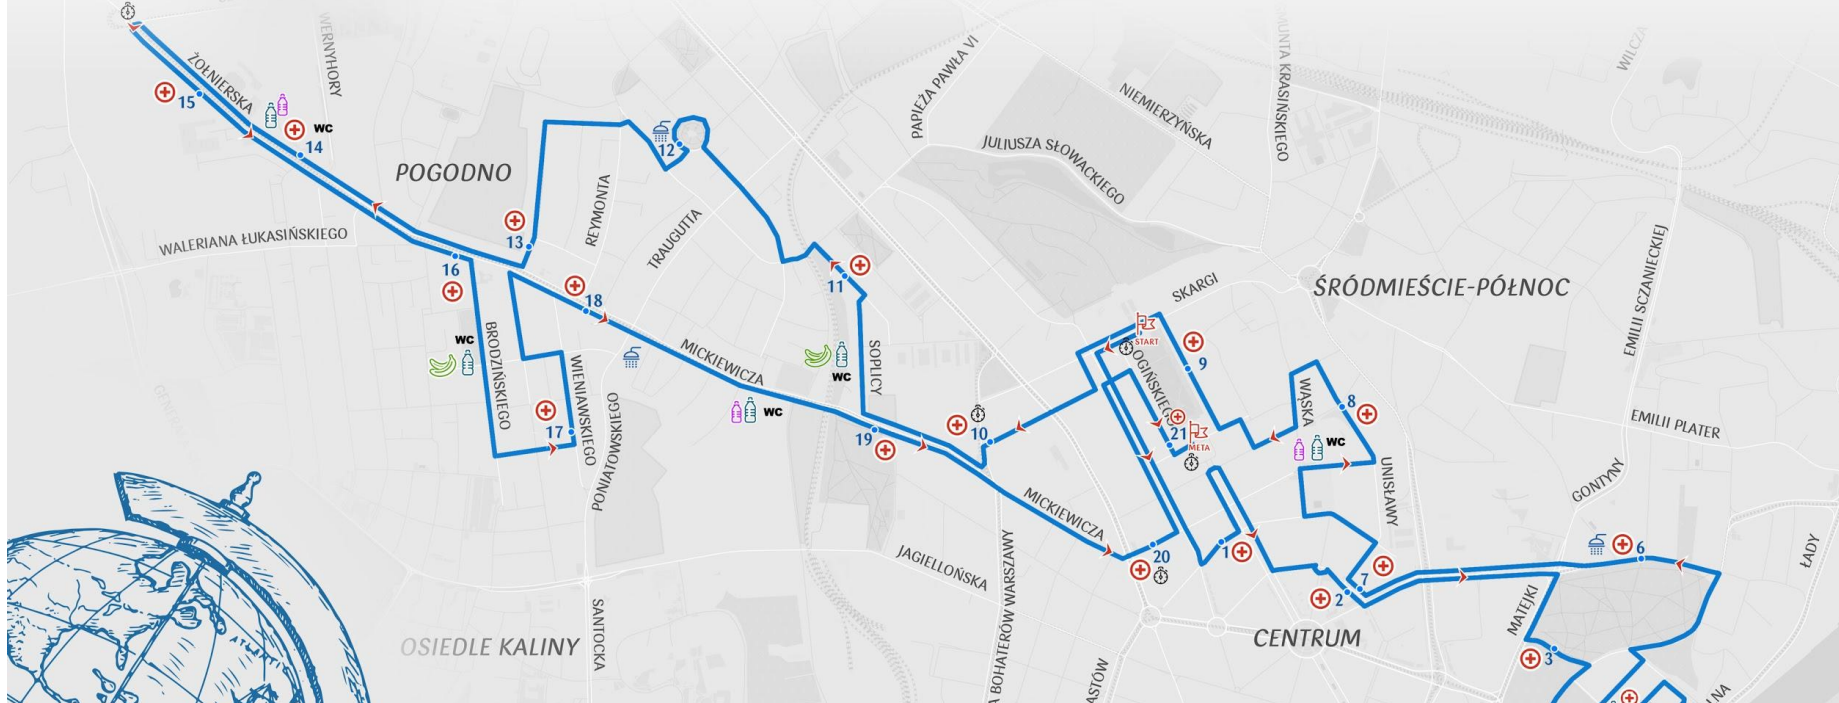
WERNYHORY
ŻOŁNIERSKA
15
WC
14
POGODNO
WALERIANA ŁUKASIŃSKIEGO
16
13
REYMONTA
12
TRAUGUTTA
PAPIEŻA PAWŁA VI
JULIUSZA SŁOWACKIEGO
NIEMIERZYŃSKA
MONTA KRASIŃSKIEGO
WILCZA
11
18
WC
BRODZIŃSKIEGO
WIENIAWSKIEGO
17
PONIATOWSKIEGO
MICKIEWICZA
WC
WC
SOPLICY
19
10
SKARGI
START
9
OGIŃSKIEGO
21
META
ŚRÓDMIEŚCIE-PÓŁNOC
WĄSKA
8
WC
UNISŁAWY
EMILII SCZANIECKIEJ
EMILII PLATER
GONTYNY
MICKIEWICZA
20
1
JAGIELLOŃSKA
BOHATERÓW WARSZAWY
7
2
6
ŁADY
MATEJKI
3
CENTRUM
OSIEDLE KALINY
SANTOCKA
ASTÓW
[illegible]NA